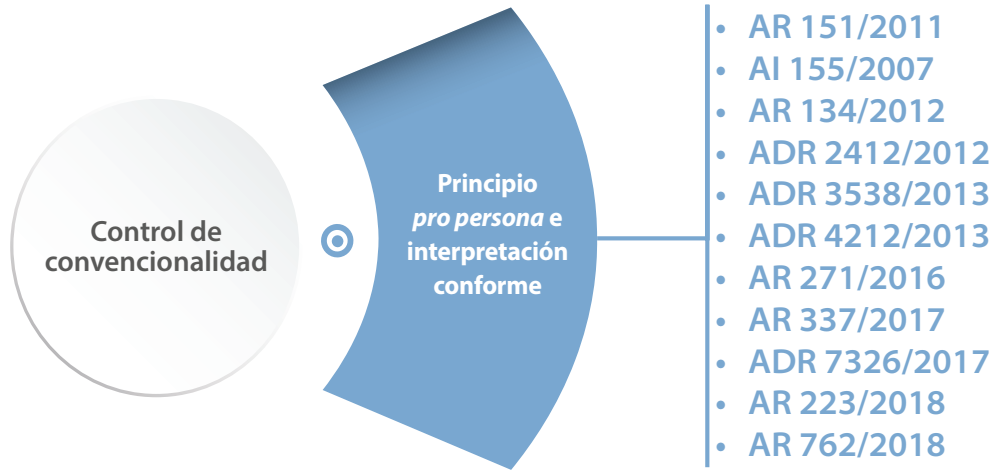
Control de convencionalidad

Principio *pro persona* e interpretación conforme

- AR 151/2011
- AI 155/2007
- AR 134/2012
- ADR 2412/2012
- ADR 3538/2013
- ADR 4212/2013
- AR 271/2016
- AR 337/2017
- ADR 7326/2017
- AR 223/2018
- AR 762/2018